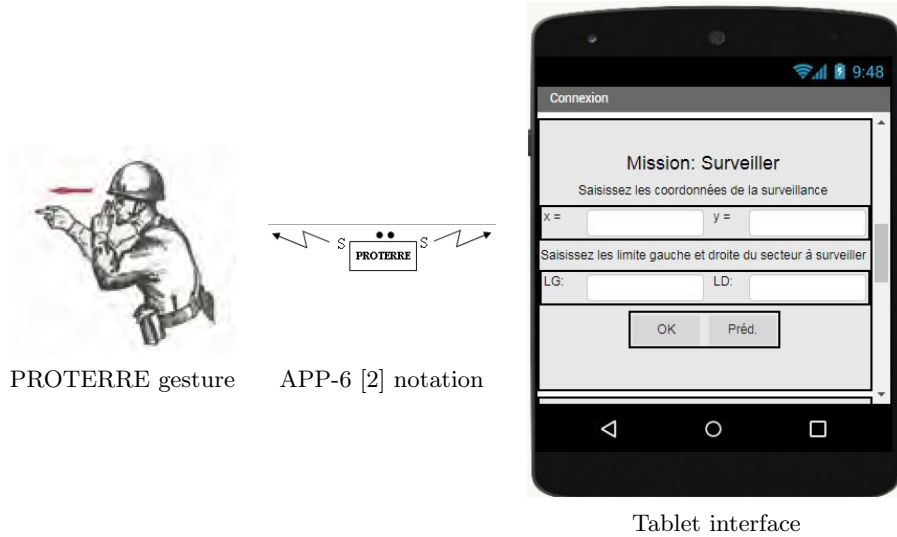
PROTERRE gesture

S
PROTERRE
S

APP-6 [2] notation

9:48

Connexion

Mission: Surveiller

Saisissez les coordonnées de la surveillance

x =

y =

Saisissez les limite gauche et droite du secteur à surveiller

LG:

LD:

OK

Préd.

Tablet interface